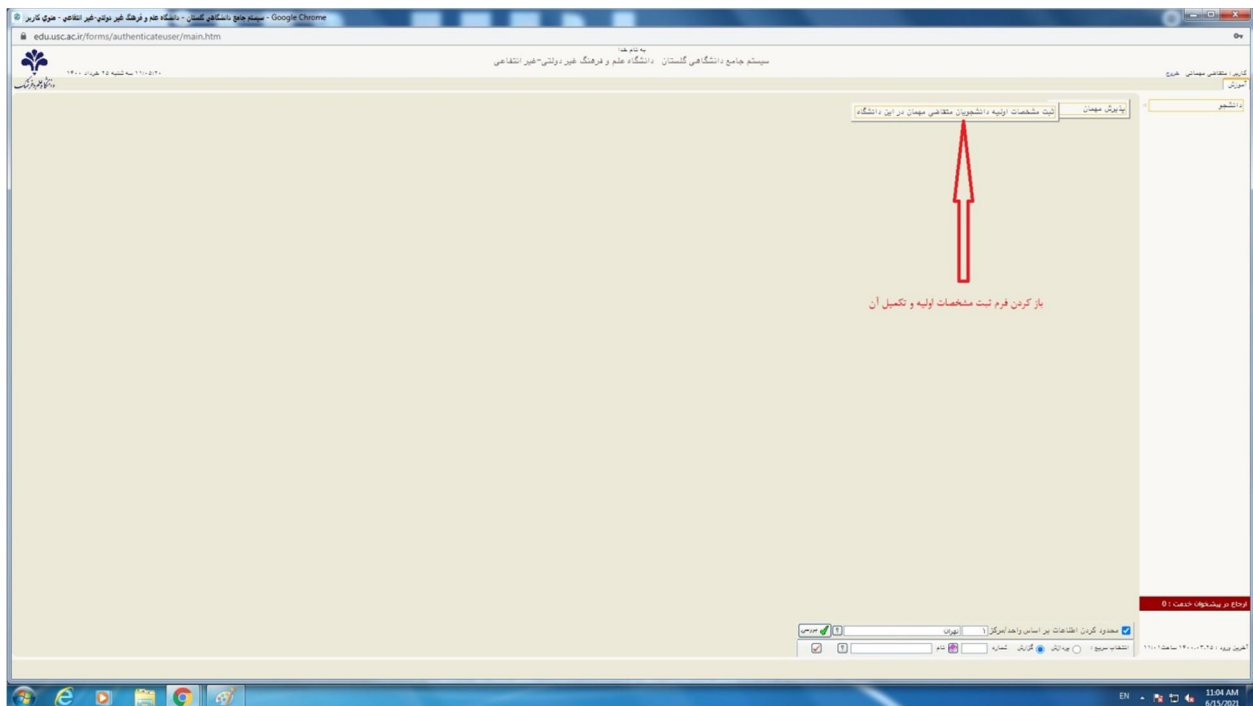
سیستم جامع دانشگاهی گلستان - دانشگاه علم و فرهنگ غیر دولتی-غیر انتفاعی - Google Chrome

edu.usc.ac.ir/forms/authenticateuser/main.htm

به نام خدا
سیستم جامع دانشگاهی گلستان دانشگاه علم و فرهنگ غیر دولتی-غیر انتفاعی

۱۱:۰۵:۲۰ سه شنبه ۲۵ خرداد ۱۴۰۰

کاربر: متقاضی مهمان خروج

آموزش

دانشجو

پذیرش مهمان

ثبت مشخصات اولیه دانشجویان متقاضی مهمان در این دانشگاه

باز کردن فرم ثبت مشخصات اولیه و تکمیل آن

ارجاع در پیشخوان خدمت : 0

محدود کردن اطلاعات بر اساس واحد/مرکز ۱ تهران

بررسی

انتخاب سریع : پردازش گزارش شماره نام

آخرین ورود : ۱۴۰۰/۰۳/۲۵ ساعت ۱۱:۰۱

EN 11:04 AM 6/15/2021